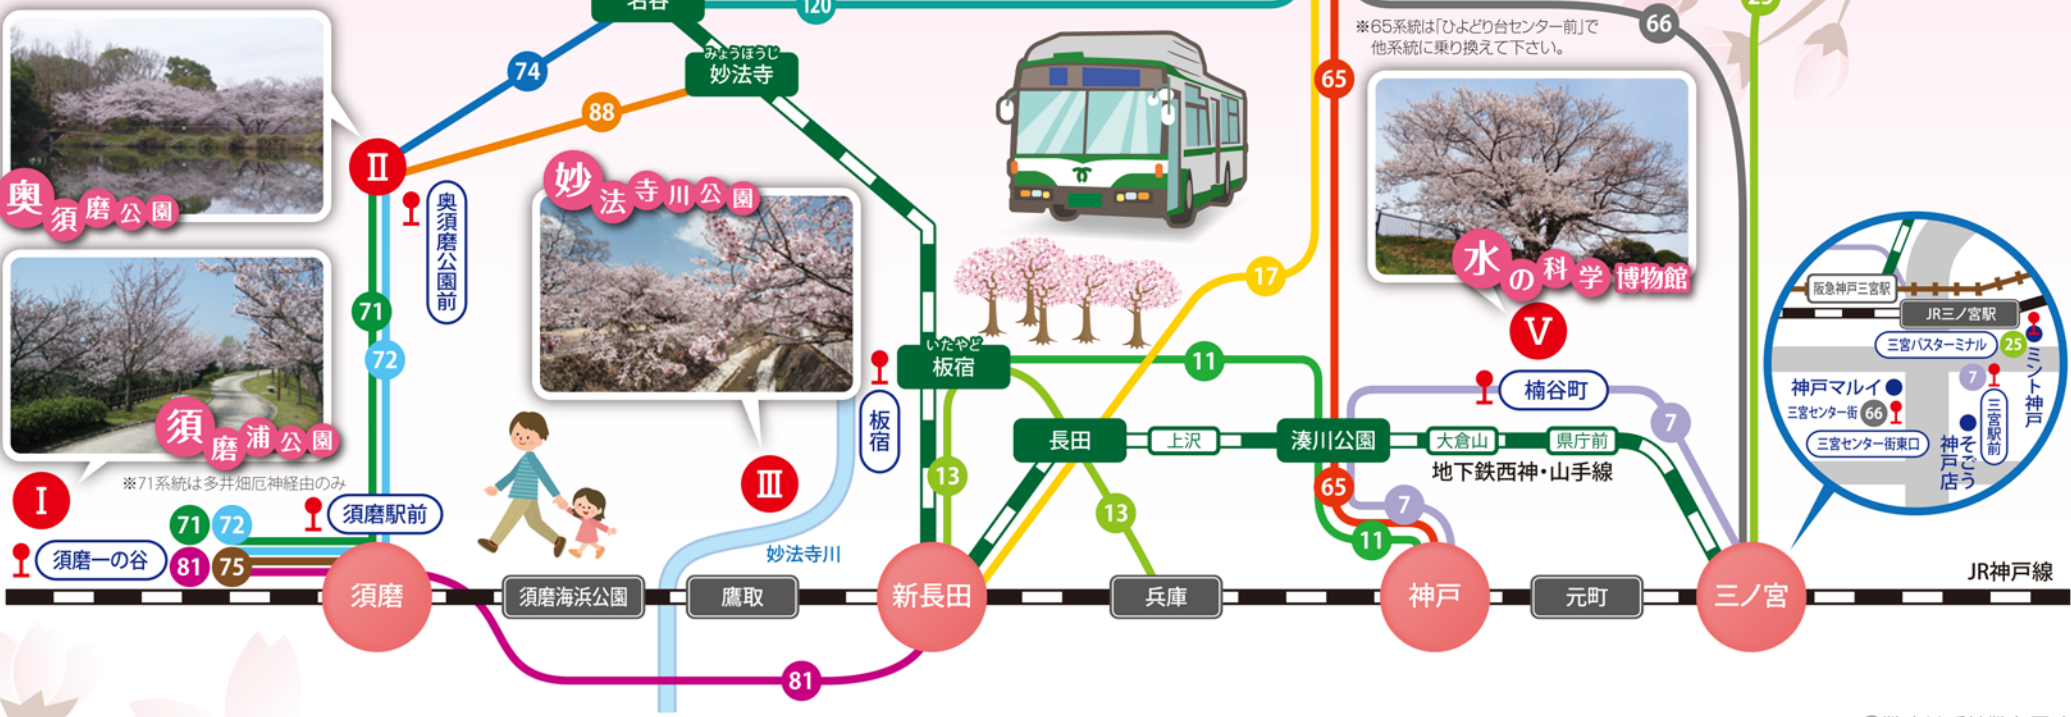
名谷
120
74
みょうほうじ
妙法寺
88
65
66
25
※65系統は「ひよどり台センター前」で他系統に乗り換えて下さい。
奥須磨公園
Ⅱ
奥須磨公園前
妙法寺川公園
17
水の科学博物館
Ⅴ
71
72
いたやど
板宿
11
楠谷町
7
板宿
長田
上沢
湊川公園
大倉山
県庁前
地下鉄西神・山手線
須磨浦公園
※71系統は多井畑厄神経由のみ
Ⅲ
13
13
65
7
Ⅰ
71
72
須磨駅前
須磨一の谷
81
75
妙法寺川
11
須磨
須磨海浜公園
鷹取
新長田
兵庫
神戸
元町
三ノ宮
JR神戸線
81
阪急神戸三宮駅
JR三ノ宮駅
三宮バスターミナル
25
ミント神戸
神戸マルイ
7
三宮センター街
66
三宮駅前
三宮センター街東口
神戸そごう店